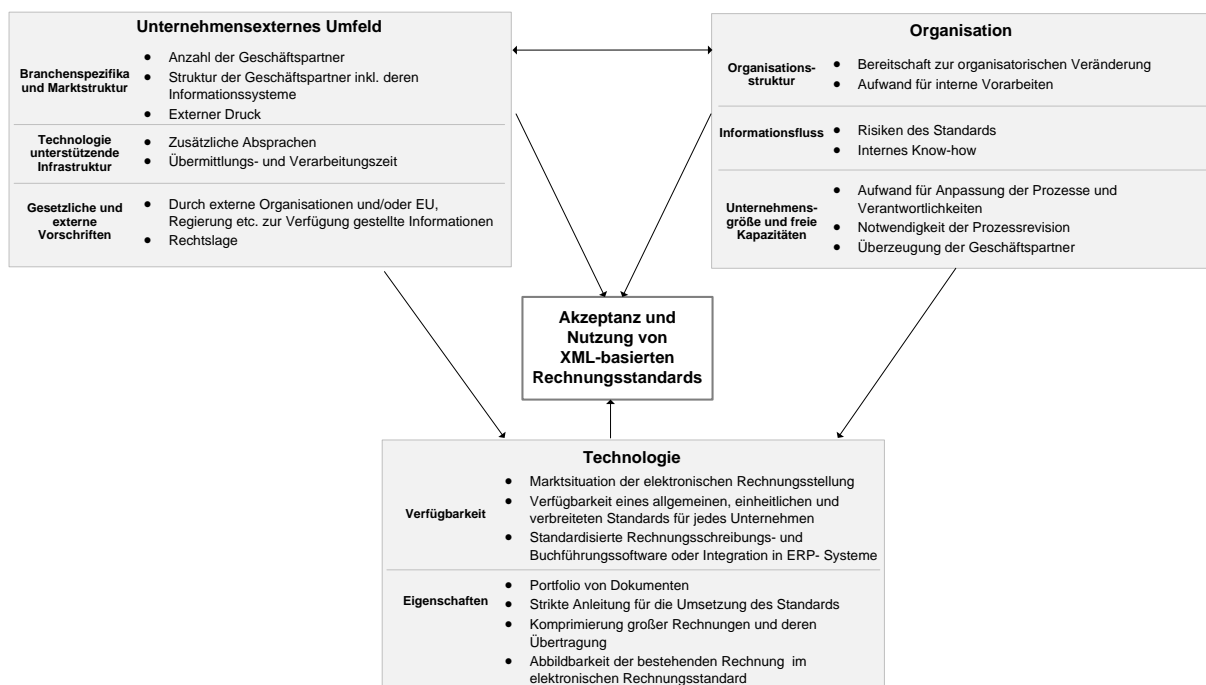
**Unternehmensexternes Umfeld**

Branchenspezifika und Marktstruktur
- Anzahl der Geschäftspartner
- Struktur der Geschäftspartner inkl. deren Informationssysteme
- Externer Druck

Technologie unterstützende Infrastruktur
- Zusätzliche Absprachen
- Übermittlungs- und Verarbeitungszeit

Gesetzliche und externe Vorschriften
- Durch externe Organisationen und/oder EU, Regierung etc. zur Verfügung gestellte Informationen
- Rechtslage

**Organisation**

Organisationsstruktur
- Bereitschaft zur organisatorischen Veränderung
- Aufwand für interne Vorarbeiten

Informationsfluss
- Risiken des Standards
- Internes Know-how

Unternehmensgröße und freie Kapazitäten
- Aufwand für Anpassung der Prozesse und Verantwortlichkeiten
- Notwendigkeit der Prozessrevision
- Überzeugung der Geschäftspartner

**Akzeptanz und Nutzung von XML-basierten Rechnungsstandards**

**Technologie**

Verfügbarkeit
- Marktsituation der elektronischen Rechnungsstellung
- Verfügbarkeit eines allgemeinen, einheitlichen und verbreiteten Standards für jedes Unternehmen
- Standardisierte Rechnungsschreibungs- und Buchführungssoftware oder Integration in ERP- Systeme

Eigenschaften
- Portfolio von Dokumenten
- Strikte Anleitung für die Umsetzung des Standards
- Komprimierung großer Rechnungen und deren Übertragung
- Abbildbarkeit der bestehenden Rechnung im elektronischen Rechnungsstandard